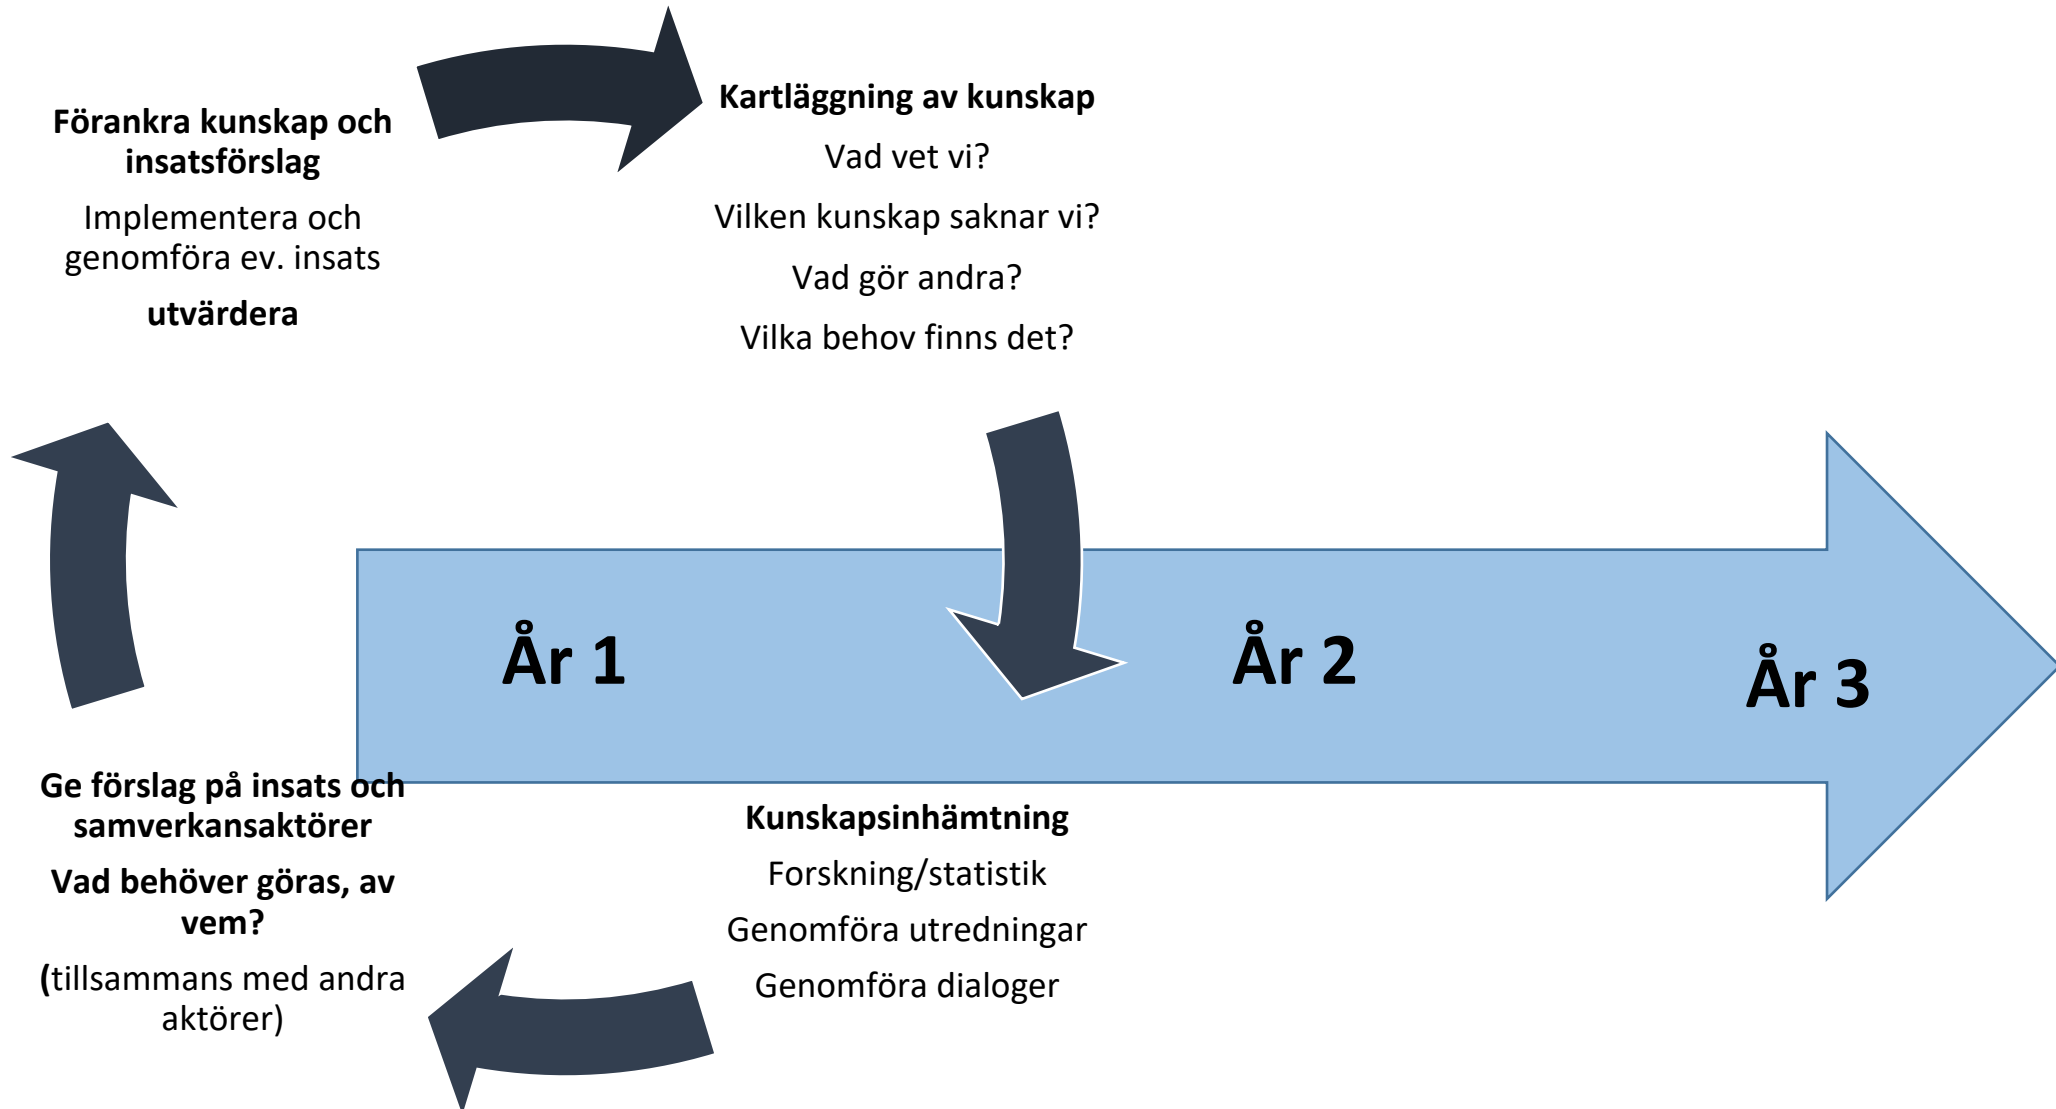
Förankra kunskap och insatsförslag

Implementera och genomföra ev. insats

utvärdera

Kartläggning av kunskap

Vad vet vi?

Vilken kunskap saknar vi?

Vad gör andra?

Vilka behov finns det?

År 1

År 2

År 3

Ge förslag på insats och samverkansaktörer

Vad behöver göras, av vem?

(tillsammans med andra aktörer)

Kunskapsinhämtning

Forskning/statistik

Genomföra utredningar

Genomföra dialoger